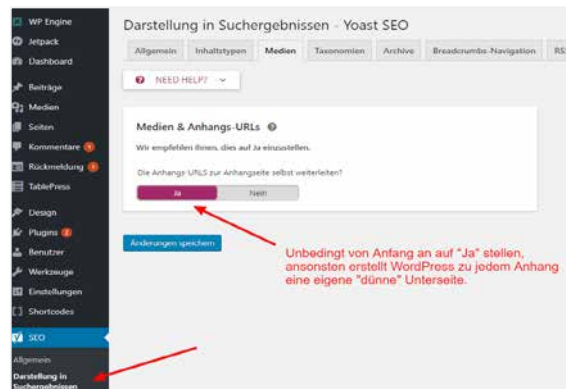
WP Engine
Jetpack
Dashboard
Beiträge
Medien
Seiten
Kommentare
Rückmeldung
TablePress
Design
Plugins
Benutzer
Werkzeuge
Einstellungen
Shortcodes
SEO
Allgemein
Darstellung in Suchergebnissen

Darstellung in Suchergebnissen - Yoast SEO

Allgemein | Inhaltstypen | Medien | Taxonomien | Archive | Breadcrumbs-Navigation | RS

NEED HELP?

Medien & Anhangs-URLs

Wir empfehlen Ihnen, dies auf Ja einzustellen.

Die Anhangs-URLS zur Anhangseite selbst weiterleiten?

Ja | Nein

Änderungen speichern

Unbedingt von Anfang an auf "Ja" stellen, ansonsten erstellt WordPress zu jedem Anhang eine eigene "dünne" Unterseite.